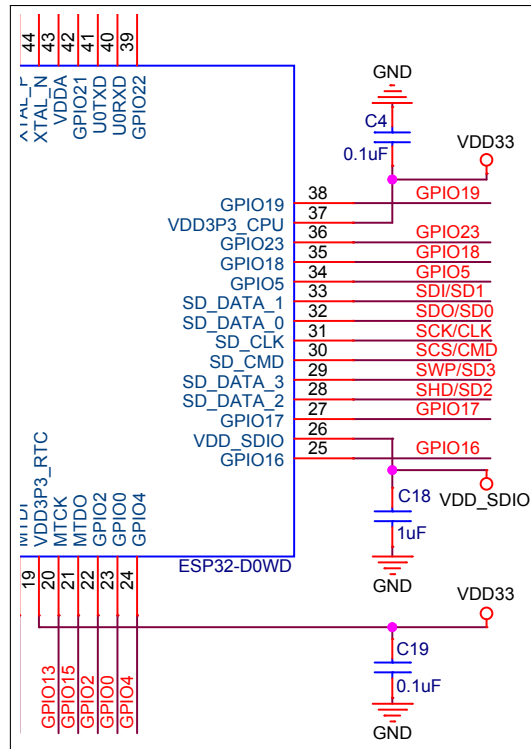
44
43
42
41
40
39
XTAL_P
XTAL_N
VDDA
GPIO21
U0TXD
U0RXD
GPIO22

GND
C4
0.1uF
VDD33

GPIO19 38 GPIO19
VDD3P3_CPU 37
GPIO23 36 GPIO23
GPIO18 35 GPIO18
GPIO5 34 GPIO5
SD_DATA_1 33 SDI/SD1
SD_DATA_0 32 SDO/SD0
SD_CLK 31 SCK/CLK
SD_CMD 30 SCS/CMD
SD_DATA_3 29 SWP/SD3
SD_DATA_2 28 SHD/SD2
GPIO17 27 GPIO17
VDD_SDIO 26
GPIO16 25 GPIO16

C18
1uF
VDD_SDIO
GND

MTDI
VDD3P3_RTC
MTCK
MTDO
GPIO2
GPIO0
GPIO4
ESP32-D0WD

19
20
21
22
23
24

VDD33
C19
0.1uF
GND

GPIO13
GPIO15
GPIO2
GPIO0
GPIO4